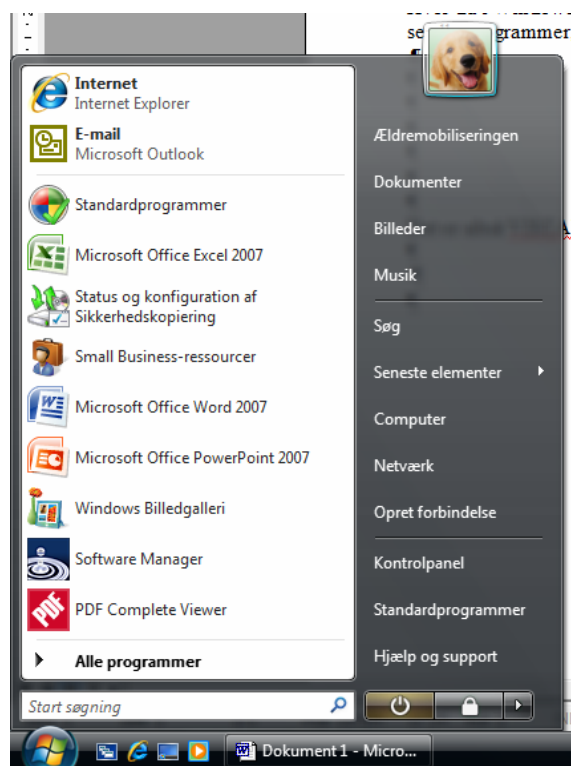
se grammer

Internet
Internet Explorer

E-mail
Microsoft Outlook

Standardprogrammer

Microsoft Office Excel 2007

Status og konfiguration af Sikkerhedskopiering

Small Business-ressourcer

Microsoft Office Word 2007

Microsoft Office PowerPoint 2007

Windows Billedgalleri

Software Manager

PDF Complete Viewer

Alle programmer

Start søgning

Ældremobiliseringen

Dokumenter

Billeder

Musik

Søg

Seneste elementer

Computer

Netværk

Opret forbindelse

Kontrolpanel

Standardprogrammer

Hjælp og support

Dokument 1 - Micro...